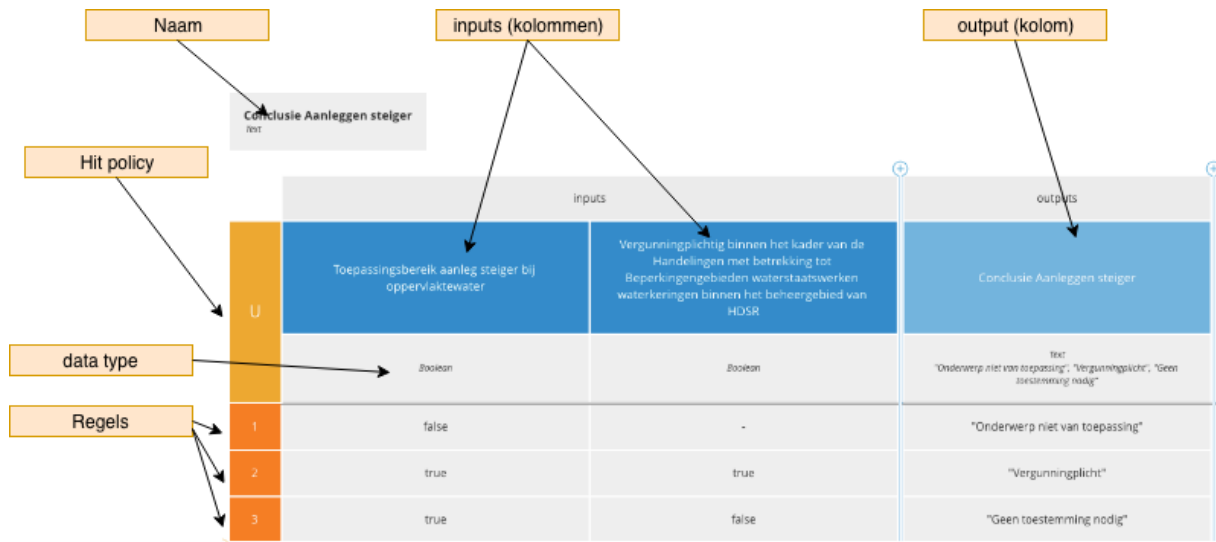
Naam

inputs (kolommen)

output (kolom)

Conclusie Aanleggen steiger
Text

Hit policy

| U | inputs | | outputs |
|---|---|---|---|
| | Toepassingsbereik aanleg steiger bij oppervlaktewater | Vergunningplichtig binnen het kader van de Handelingen met betrekking tot Beperkingengebieden waterstaatswerken waterkeringen binnen het beheergebied van HDSR | Conclusie Aanleggen steiger |
| | Boolean | Boolean | Text "Onderwerp niet van toepassing", "Vergunningplicht", "Geen toestemming nodig" |
| 1 | false | - | "Onderwerp niet van toepassing" |
| 2 | true | true | "Vergunningplicht" |
| 3 | true | false | "Geen toestemming nodig" |

data type

Regels